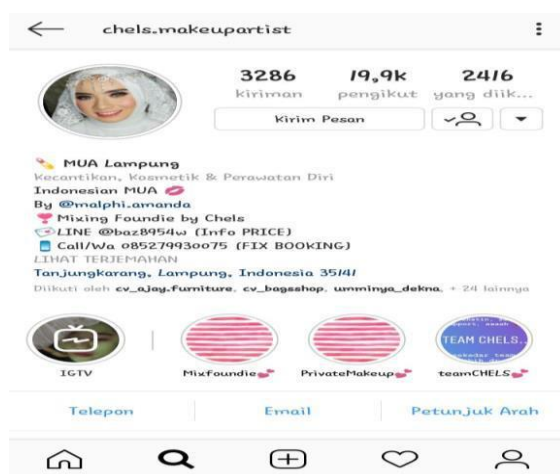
chels.makeupartist

3286 kiriman
19,9k pengikut
2416 yang diik...

Kirim Pesan

MUA Lampung
Kecantikan, Kosmetik & Perawatan Diri
Indonesian MUA
By @malphi.amanda
Mixing Foundie by Chels
LINE @baz8954w (Info PRICE)
Call/Wa 085279930075 (FIX BOOKING)
LIHAT TERJEMAHAN
Tanjungkarang, Lampung, Indonesia 35141
Diikuti oleh cv_ajay.furniture, cv_bagsshop, umminya_dekna, + 24 lainnya

IGTV
Mixfoundie
PrivateMakeup
TEAM CHELS
teamCHELS

Telepon
Email
Petunjuk Arah